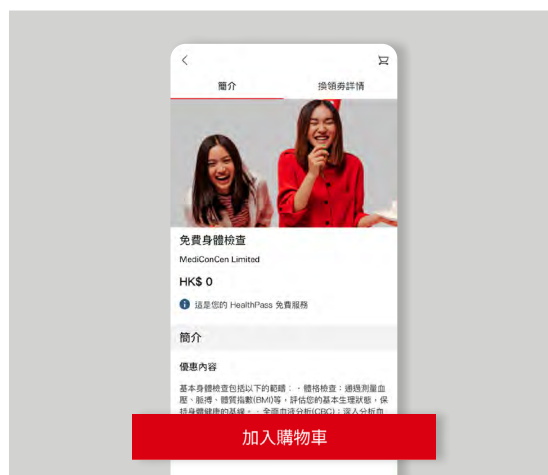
簡介

換領券詳情

免費身體檢查

MediConCen Limited

HK$ 0

這是您的 HealthPass 免費服務

簡介

優惠內容

基本身體檢查包括以下的範疇：・體格檢查：通過測量血壓、脈搏、體質指數(BMI)等，評估您的基本生理狀態，保持身體健康的基線。・全血計分析(CBC)：深入分析血

加入購物車